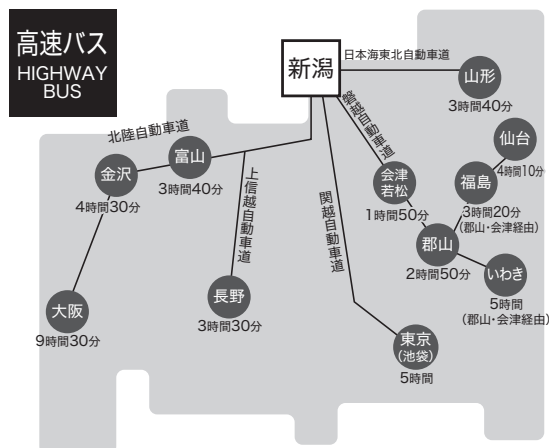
高速バス
HIGHWAY
BUS

新潟

日本海東北自動車道

山形
3時間40分

磐越自動車道

北陸自動車道

仙台
4時間10分

金沢
4時間30分

富山
3時間40分

上信越自動車道

関越自動車道

会津若松
1時間50分

福島
3時間20分
(郡山・会津経由)

郡山
2時間50分

いわき
5時間
(郡山・会津経由)

大阪
9時間30分

長野
3時間30分

東京
(池袋)
5時間